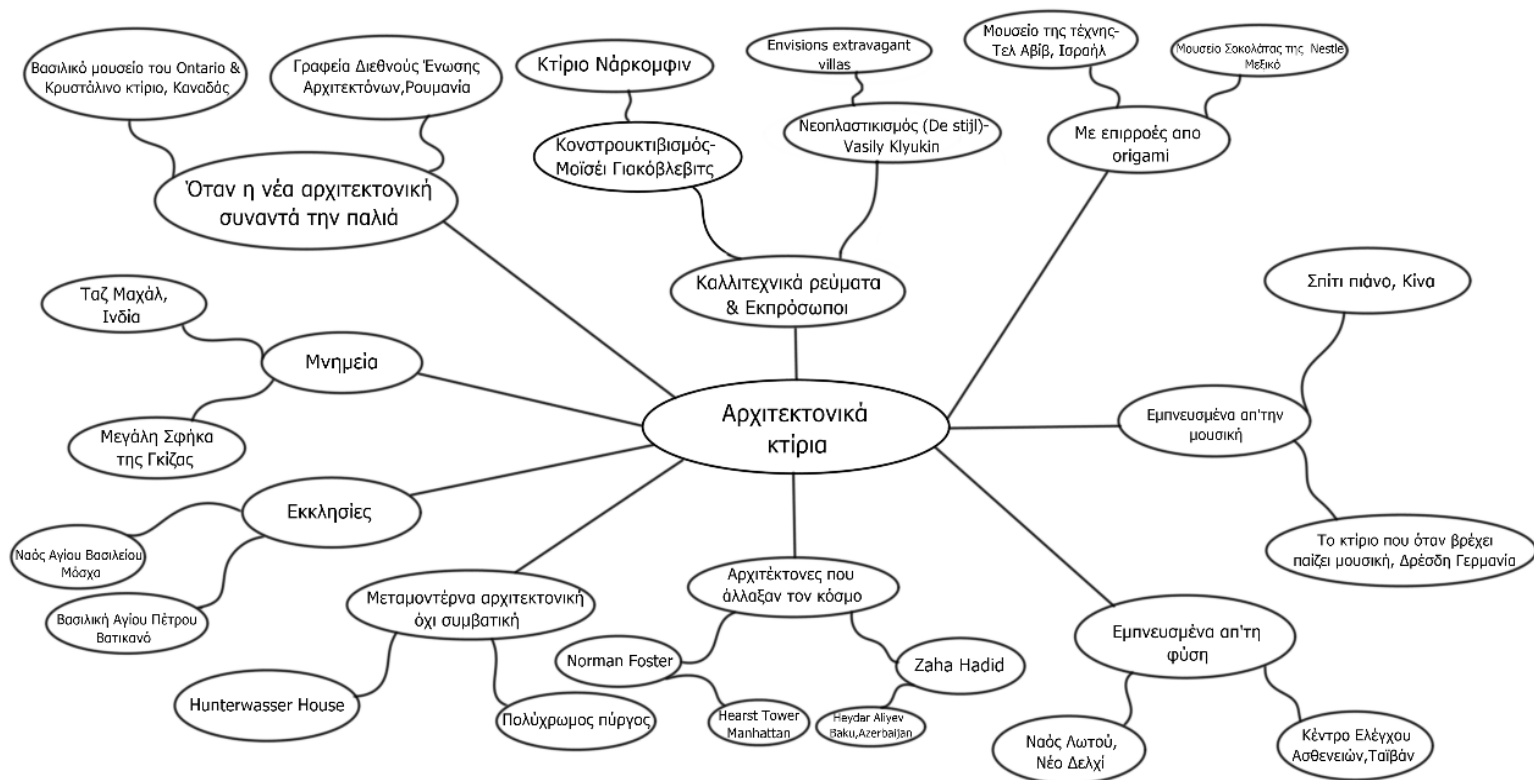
Αρχιτεκτονικά κτίρια

Όταν η νέα αρχιτεκτονική συναντά την παλιά

Βασιλικό μουσείο του Ontario & Κρυστάλλινο κτίριο, Καναδάς

Γραφεία Διεθνούς Ένωσης Αρχιτεκτόνων,Ρουμανία

Καλλιτεχνικά ρεύματα & Εκπρόσωποι

Κονστρουκτιβισμός-Μοϊσέι Γιακόβλεβιτς

Κτίριο Νάρκομφιν

Νεοπλαστικισμός (De stijl)-Vasily Klyukin

Envisions extravagant villas

Με επιρροές απο origami

Μουσείο της τέχνης-Τελ Αβίβ, Ισραήλ

Μουσείο Σοκολάτας της Nestle Μεξικό

Εμπνευσμένα απ'την μουσική

Σπίτι πιάνο, Κίνα

Το κτίριο που όταν βρέχει παίζει μουσική, Δρέσδη Γερμανία

Εμπνευσμένα απ'τη φύση

Ναός Λωτού, Νέο Δελχί

Κέντρο Ελέγχου Ασθενειών,Ταϊβάν

Αρχιτέκτονες που άλλαξαν τον κόσμο

Norman Foster

Hearst Tower Manhattan

Zaha Hadid

Heydar Aliyev Baku,Azerbaijan

Μεταμοντέρνα αρχιτεκτονική όχι συμβατική

Hunterwasser House

Πολύχρωμος πύργος

Εκκλησίες

Ναός Αγίου Βασιλείου Μόσχα

Βασιλική Αγίου Πέτρου Βατικανό

Μνημεία

Ταζ Μαχάλ, Ινδία

Μεγάλη Σφήκα της Γκίζας